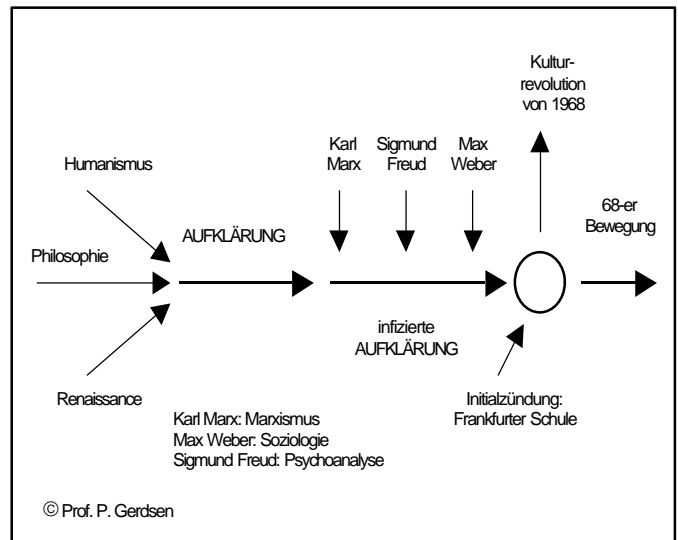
Kulturrevolution von 1968

Humanismus

Karl Marx

Sigmund Freud

Max Weber

68-er Bewegung

AUFKLÄRUNG

Philosophie

infizierte AUFKLÄRUNG

Renaissance

Initialzündung: Frankfurter Schule

Karl Marx: Marxismus
Max Weber: Soziologie
Sigmund Freud: Psychoanalyse

© Prof. P. Gerdsen